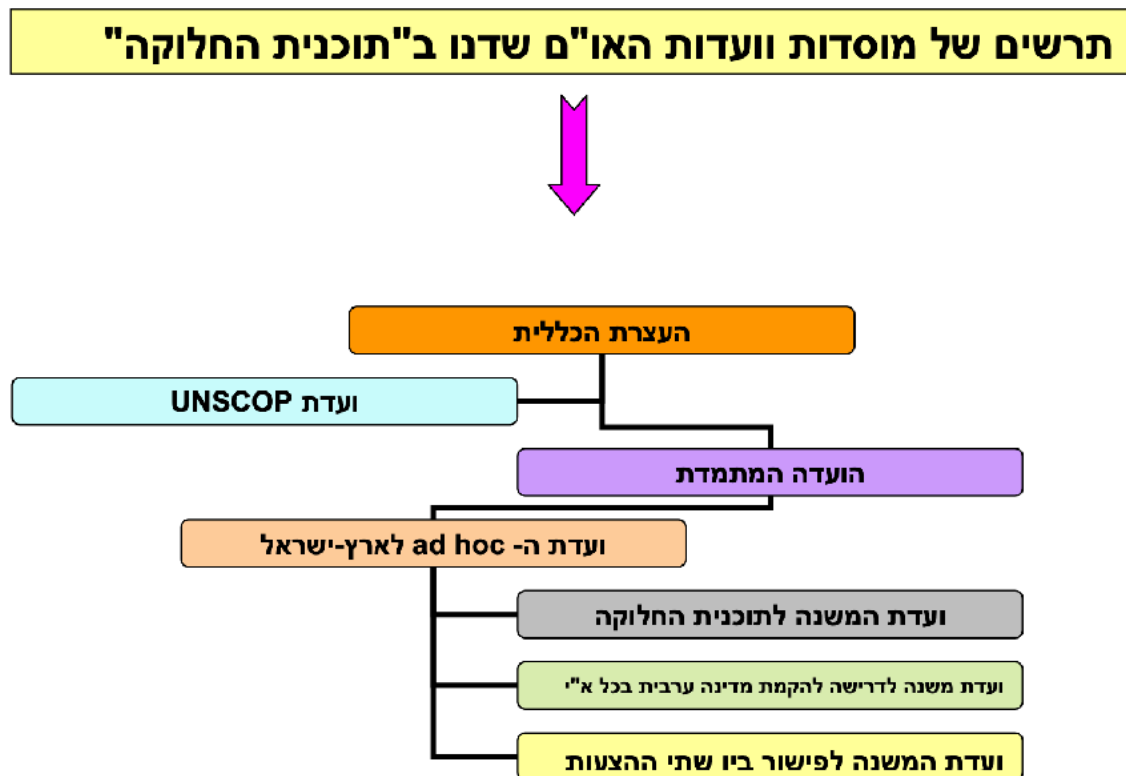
תרשים של מוסדות וועדות האו"ם שדנו ב"תוכנית החלוקה"

העצרת הכללית

ועדת UNSCOP

הועדה המתמדת

ועדת ה- ad hoc לארץ-ישראל

ועדת המשנה לתוכנית החלוקה

ועדת משנה לדרישה להקמת מדינה ערבית בכל א"י

ועדת המשנה לפישור ביו שתי ההצעות